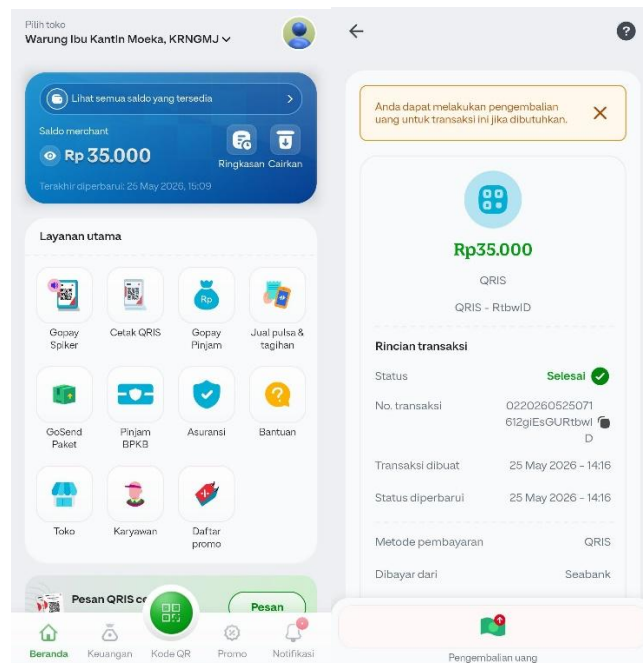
Pilih toko
Warung Ibu Kantin Moeka, KRNGMJ

Lihat semua saldo yang tersedia

Saldo merchant
Rp 35.000

Ringkasan Cairkan

Terakhir diperbarui: 25 May 2026, 15:09

Layanan utama

Gopay Spiker
Cetak QRIS
Gopay Pinjam
Jual pulsa & tagihan
GoSend Paket
Pinjam BPKB
Asuransi
Bantuan
Toko
Karyawan
Daftar promo

Pesan QRIS c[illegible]
Pesan

Beranda
Keuangan
Kode QR
Promo
Notifikasi

Anda dapat melakukan pengembalian uang untuk transaksi ini jika dibutuhkan.

Rp35.000
QRIS
QRIS - RtbwlD

Rincian transaksi

| | |
|---|---|
| Status | Selesai |
| No. transaksi | 0220260525071612giEsGURtbwlD |
| Transaksi dibuat | 25 May 2026 - 14:16 |
| Status diperbarui | 25 May 2026 - 14:16 |
| Metode pembayaran | QRIS |
| Dibayar dari | Seabank |

Pengembalian uang